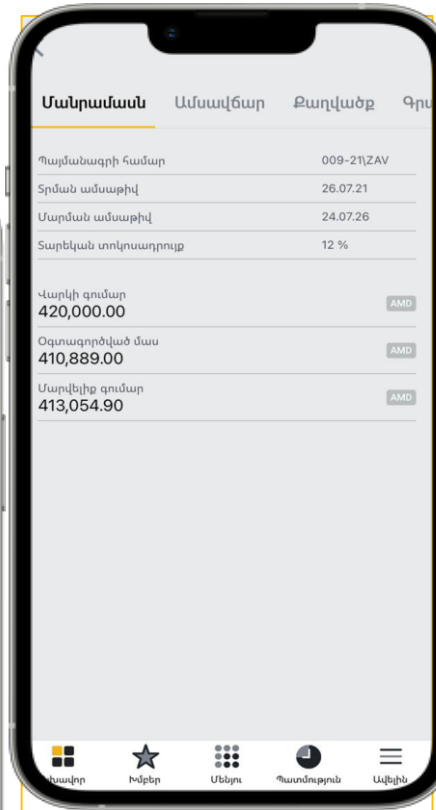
Մանրամասն Ամսավճար Քաղվածք Գրա

Պայմանագրի համար 009-21\ZAV
Տրման ամսաթիվ 26.07.21
Մարման ամսաթիվ 24.07.26
Տարեկան տոկոսադրույք 12 %

Վարկի գումար
420,000.00 AMD

Օգտագործված մաս
410,889.00 AMD

Մարվելիք գումար
413,054.90 AMD

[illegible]ավոր Խմբեր Մենյու Պատմություն Ավելին